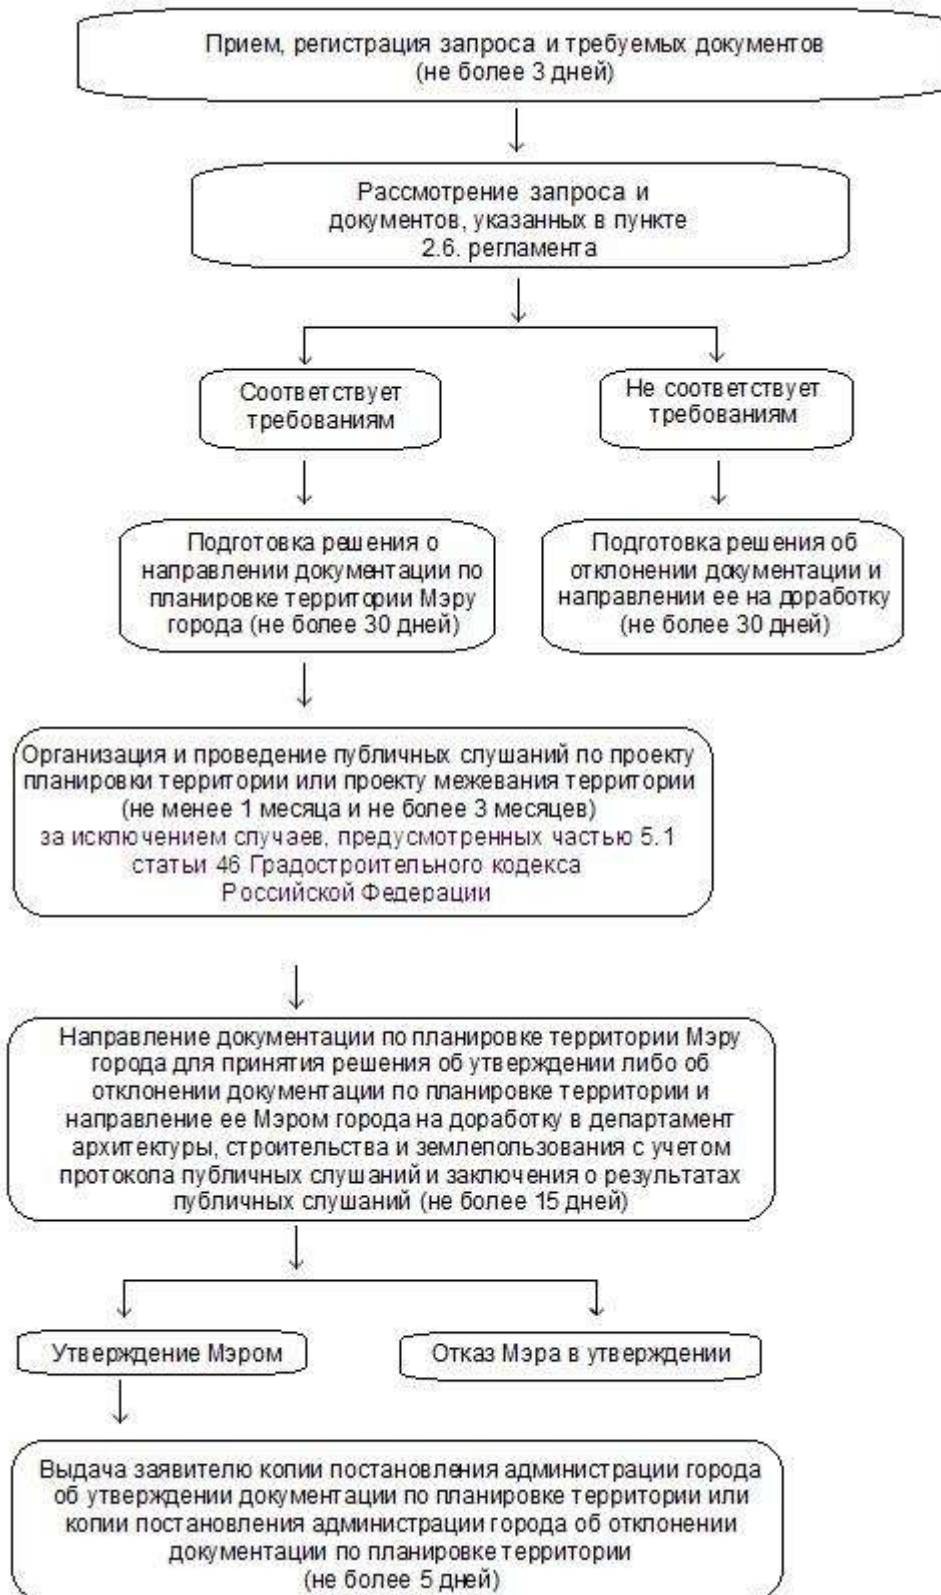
Прием, регистрация запроса и требуемых документов (не более 3 дней)

Рассмотрение запроса и документов, указанных в пункте 2.6. регламента

Соответствует требованиям

Не соответствует требованиям

Подготовка решения о направлении документации по планировке территории Мэру города (не более 30 дней)

Подготовка решения об отклонении документации и направлении ее на доработку (не более 30 дней)

Организация и проведение публичных слушаний по проекту планировки территории или проекту межевания территории (не менее 1 месяца и не более 3 месяцев) за исключением случаев, предусмотренных частью 5.1 статьи 46 Градостроительного кодекса Российской Федерации

Направление документации по планировке территории Мэру города для принятия решения об утверждении либо об отклонении документации по планировке территории и направление ее Мэром города на доработку в департамент архитектуры, строительства и землепользования с учетом протокола публичных слушаний и заключения о результатах публичных слушаний (не более 15 дней)

Утверждение Мэром

Отказ Мэра в утверждении

Выдача заявителю копии постановления администрации города об утверждении документации по планировке территории или копии постановления администрации города об отклонении документации по планировке территории (не более 5 дней)